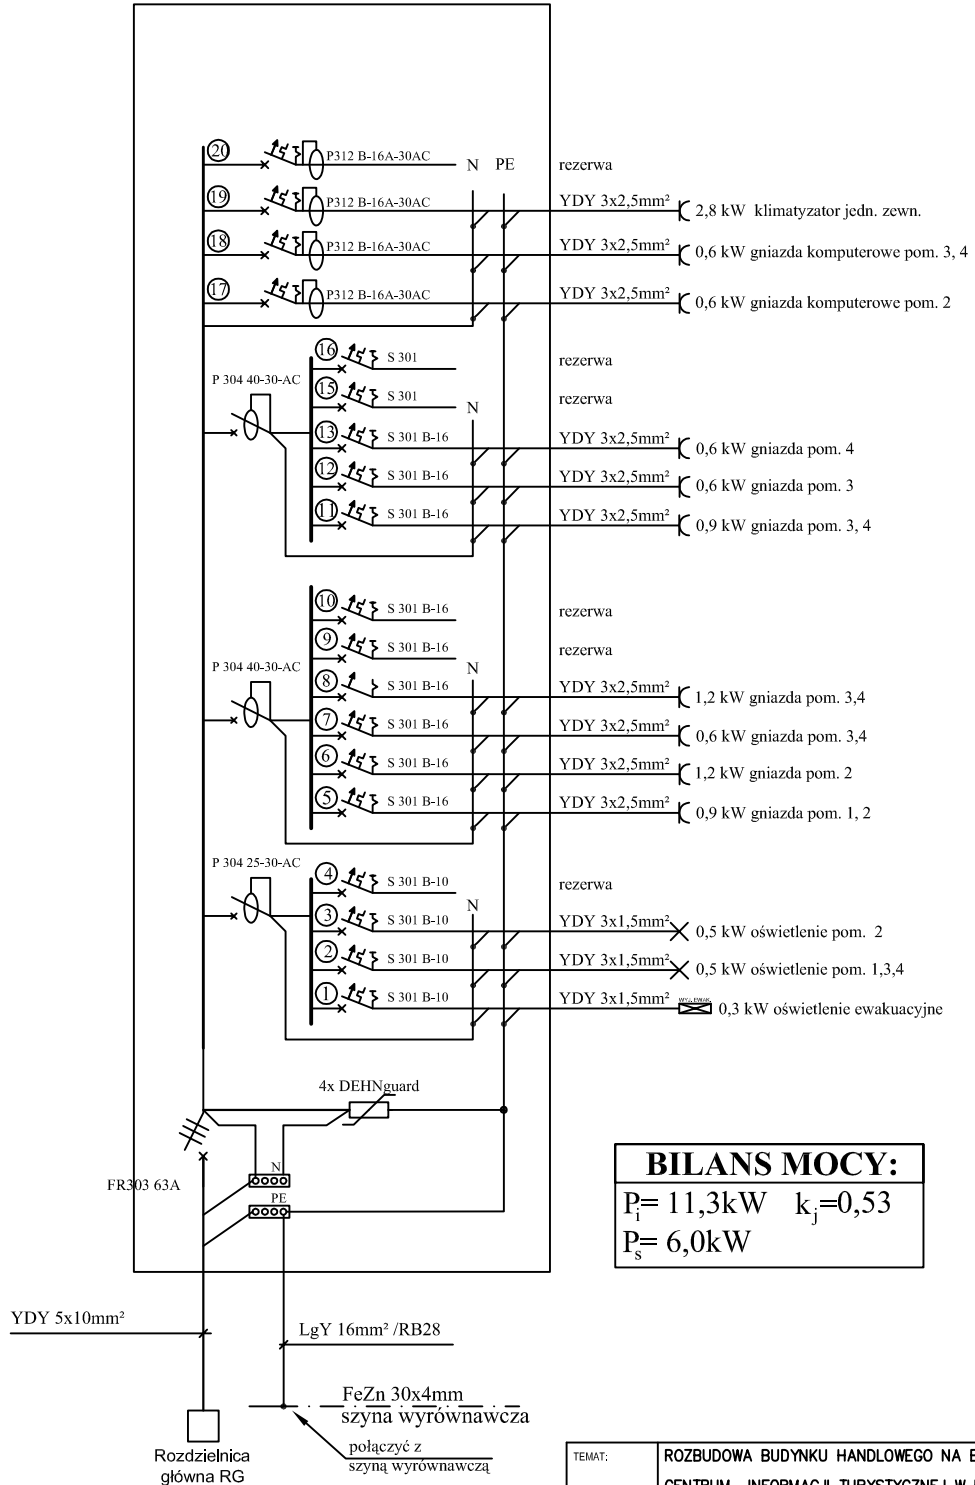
20 P312 B-16A-30AC N PE rezerwa
19 P312 B-16A-30AC YDY 3x2,5mm² 2,8 kW klimatyzator jedn. zewn.
18 P312 B-16A-30AC YDY 3x2,5mm² 0,6 kW gniazda komputerowe pom. 3, 4
17 P312 B-16A-30AC YDY 3x2,5mm² 0,6 kW gniazda komputerowe pom. 2

P 304 40-30-AC
16 S 301 rezerwa
15 S 301 N rezerwa
13 S 301 B-16 YDY 3x2,5mm² 0,6 kW gniazda pom. 4
12 S 301 B-16 YDY 3x2,5mm² 0,6 kW gniazda pom. 3
11 S 301 B-16 YDY 3x2,5mm² 0,9 kW gniazda pom. 3, 4

P 304 40-30-AC
10 S 301 B-16 rezerwa
9 S 301 B-16 rezerwa
N
8 S 301 B-16 YDY 3x2,5mm² 1,2 kW gniazda pom. 3,4
7 S 301 B-16 YDY 3x2,5mm² 0,6 kW gniazda pom. 3,4
6 S 301 B-16 YDY 3x2,5mm² 1,2 kW gniazda pom. 2
5 S 301 B-16 YDY 3x2,5mm² 0,9 kW gniazda pom. 1, 2

P 304 25-30-AC
4 S 301 B-10 rezerwa
N
3 S 301 B-10 YDY 3x1,5mm² 0,5 kW oświetlenie pom. 2
2 S 301 B-10 YDY 3x1,5mm² 0,5 kW oświetlenie pom. 1,3,4
1 S 301 B-10 YDY 3x1,5mm² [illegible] 0,3 kW oświetlenie ewakuacyjne

4x DEHNguard

FR303 63A
N
PE

**BILANS MOCY:**
$P_i$= 11,3kW $k_j$=0,53
$P_s$= 6,0kW

YDY 5x10mm²
LgY 16mm² /RB28
FeZn 30x4mm
szyna wyrównawcza
połączyć z szyną wyrównawczą
Rozdzielnica główna RG

TEMAT: ROZBUDOWA BUDYNKU HANDLOWEGO NA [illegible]
CENTRUM INFORMACJI TURYSTYCZNEJ W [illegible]